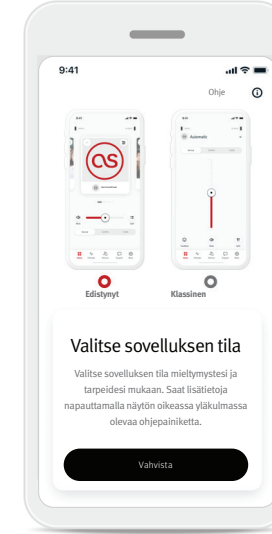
9:41

Ohje

Automatic

Edistynyt

Klassinen

Valitse sovelluksen tila

Valitse sovelluksen tila mieltymystesi ja tarpeidesi mukaan. Saat lisätietoja napauttamalla näytön oikeassa yläkulmassa olevaa ohjepainiketta.

Vahvista